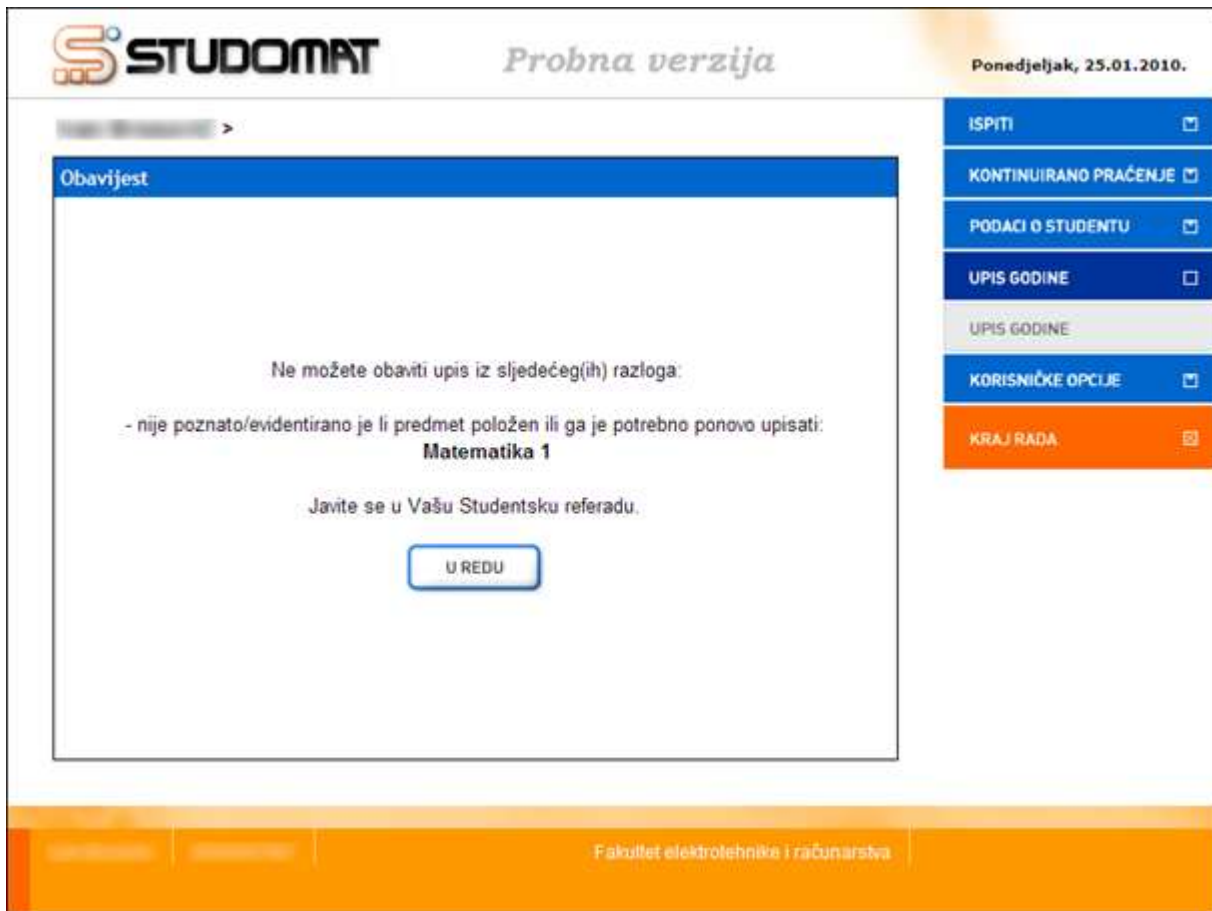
STUDOMAT

Probna verzija

Ponedjeljak, 25.01.2010.

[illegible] >

ISPITI

KONTINUIRANO PRAĆENJE

PODACI O STUDENTU

UPIS GODINE

UPIS GODINE

KORISNIČKE OPCIJE

KRAJ RADA

Obavijest

Ne možete obaviti upis iz sljedećeg(ih) razloga:

- nije poznato/evidentirano je li predmet položen ili ga je potrebno ponovo upisati:
Matematika 1

Javite se u Vašu Studentsku referadu.

U REDU

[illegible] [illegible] Fakultet elektrotehnike i računarstva